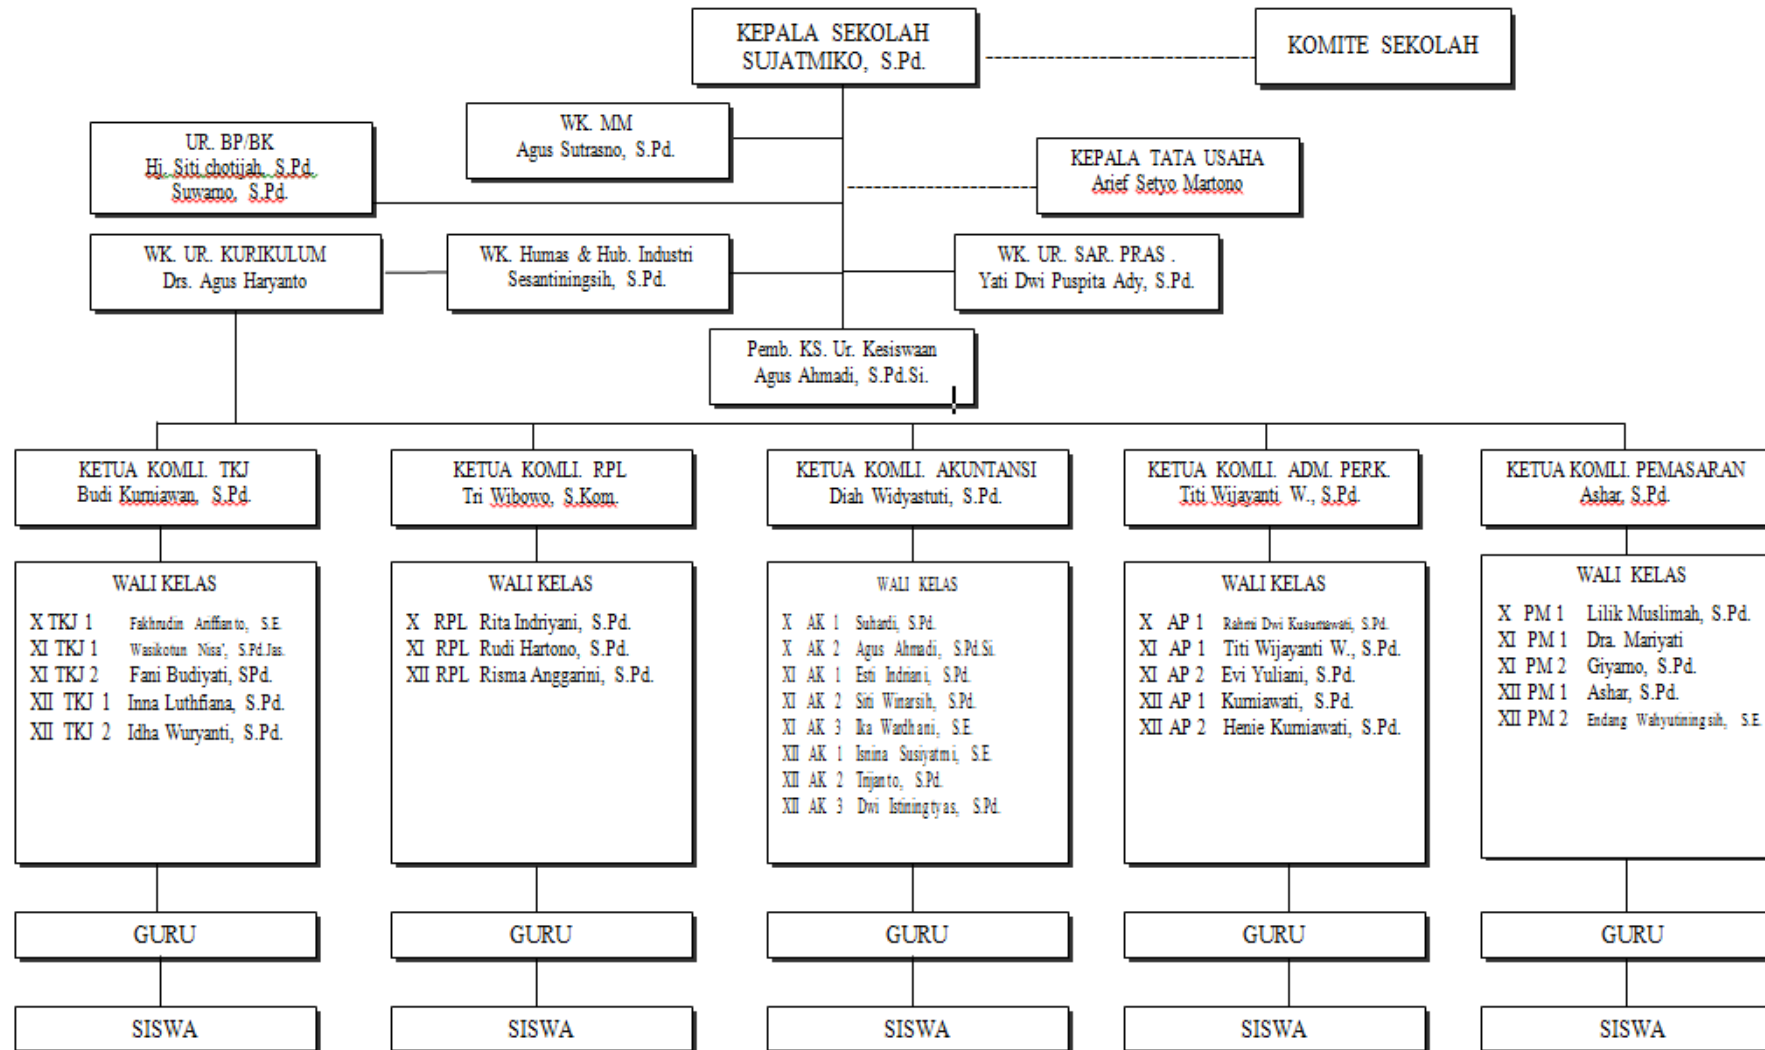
KEPALA SEKOLAH
SUJATMIKO, S.Pd.

KOMITE SEKOLAH

WK. MM
Agus Sutrasno, S.Pd.

UR. BP/BK
Hj. Siti chotijah, S.Pd.
Suwarno, S.Pd.

KEPALA TATA USAHA
Arief Setyo Martono

WK. UR. KURIKULUM
Drs. Agus Haryanto

WK. Humas & Hub. Industri
Sesantiningsih, S.Pd.

WK. UR. SAR. PRAS .
Yati Dwi Puspita Ady, S.Pd.

Pemb. KS. Ur. Kesiswaan
Agus Ahmadi, S.Pd.Si.

KETUA KOMLI. TKJ
Budi Kurniawan, S.Pd.

WALI KELAS
X TKJ 1 Fakhrudin Arifianto, S.E.
XI TKJ 1 Wasikotun Nisa', S.Pd.Jas.
XI TKJ 2 Fani Budiyati, SPd.
XII TKJ 1 Inna Luthfiana, S.Pd.
XII TKJ 2 Idha Wuryanti, S.Pd.

GURU

SISWA

KETUA KOMLI. RPL
Tri Wibowo, S.Kom.

WALI KELAS
X RPL Rita Indriyani, S.Pd.
XI RPL Rudi Hartono, S.Pd.
XII RPL Risma Anggarini, S.Pd.

GURU

SISWA

KETUA KOMLI. AKUNTANSI
Diah Widyastuti, S.Pd.

WALI KELAS
X AK 1 Suhardi, S.Pd.
X AK 2 Agus Ahmadi, S.Pd.Si.
XI AK 1 Esti Indriani, S.Pd.
XI AK 2 Siti Winarsih, S.Pd.
XI AK 3 Ika Wardhani, S.E.
XII AK 1 Isnina Susiyatmi, S.E.
XII AK 2 Trijanto, S.Pd.
XII AK 3 Dwi Istiningtyas, S.Pd.

GURU

SISWA

KETUA KOMLI. ADM. PERK.
Titi Wijayanti W., S.Pd.

WALI KELAS
X AP 1 Rahmi Dwi Kusumawati, S.Pd.
XI AP 1 Titi Wijayanti W., S.Pd.
XI AP 2 Evi Yuliani, S.Pd.
XII AP 1 Kurniawati, S.Pd.
XII AP 2 Henie Kurniawati, S.Pd.

GURU

SISWA

KETUA KOMLI. PEMASARAN
Ashar, S.Pd.

WALI KELAS
X PM 1 Lilik Muslimah, S.Pd.
XI PM 1 Dra. Mariyati
XI PM 2 Giyarno, S.Pd.
XII PM 1 Ashar, S.Pd.
XII PM 2 Endang Wahyutiningsih, S.E.

GURU

SISWA